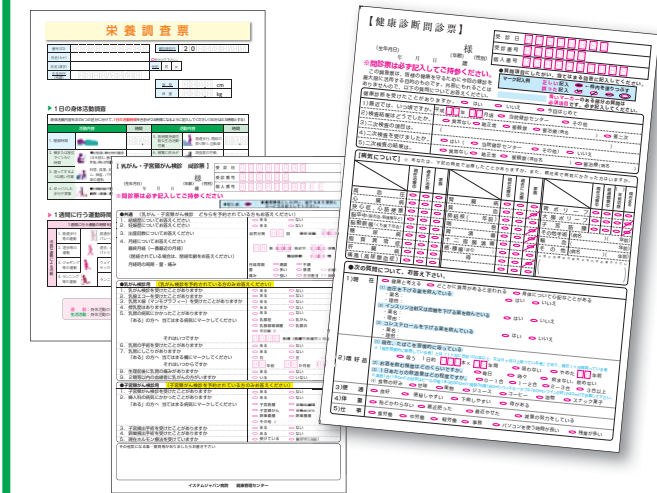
栄養調査票

20

cm

kg

▶1日の身体活動調査

▶1週間に行う運動時間

【乳がん・子宮頸がん検診　問診票】

様

受診日

受診番号

個人番号

※問診票は必ず記入してご持参ください

イシスムジャパン検診　健康管理センター

【健康診断問診票】

受診日

受診番号

個人番号

様

※問診票は必ず記入してご持参ください。

●質問項目にしたがい、当てはまる数値に記入ください。

マーク記入例

良い記入

悪い記入

●次の質問について、お答え下さい。

1)既往

2)喫煙

3)運動

4)睡眠

5)仕事

はい

いいえ